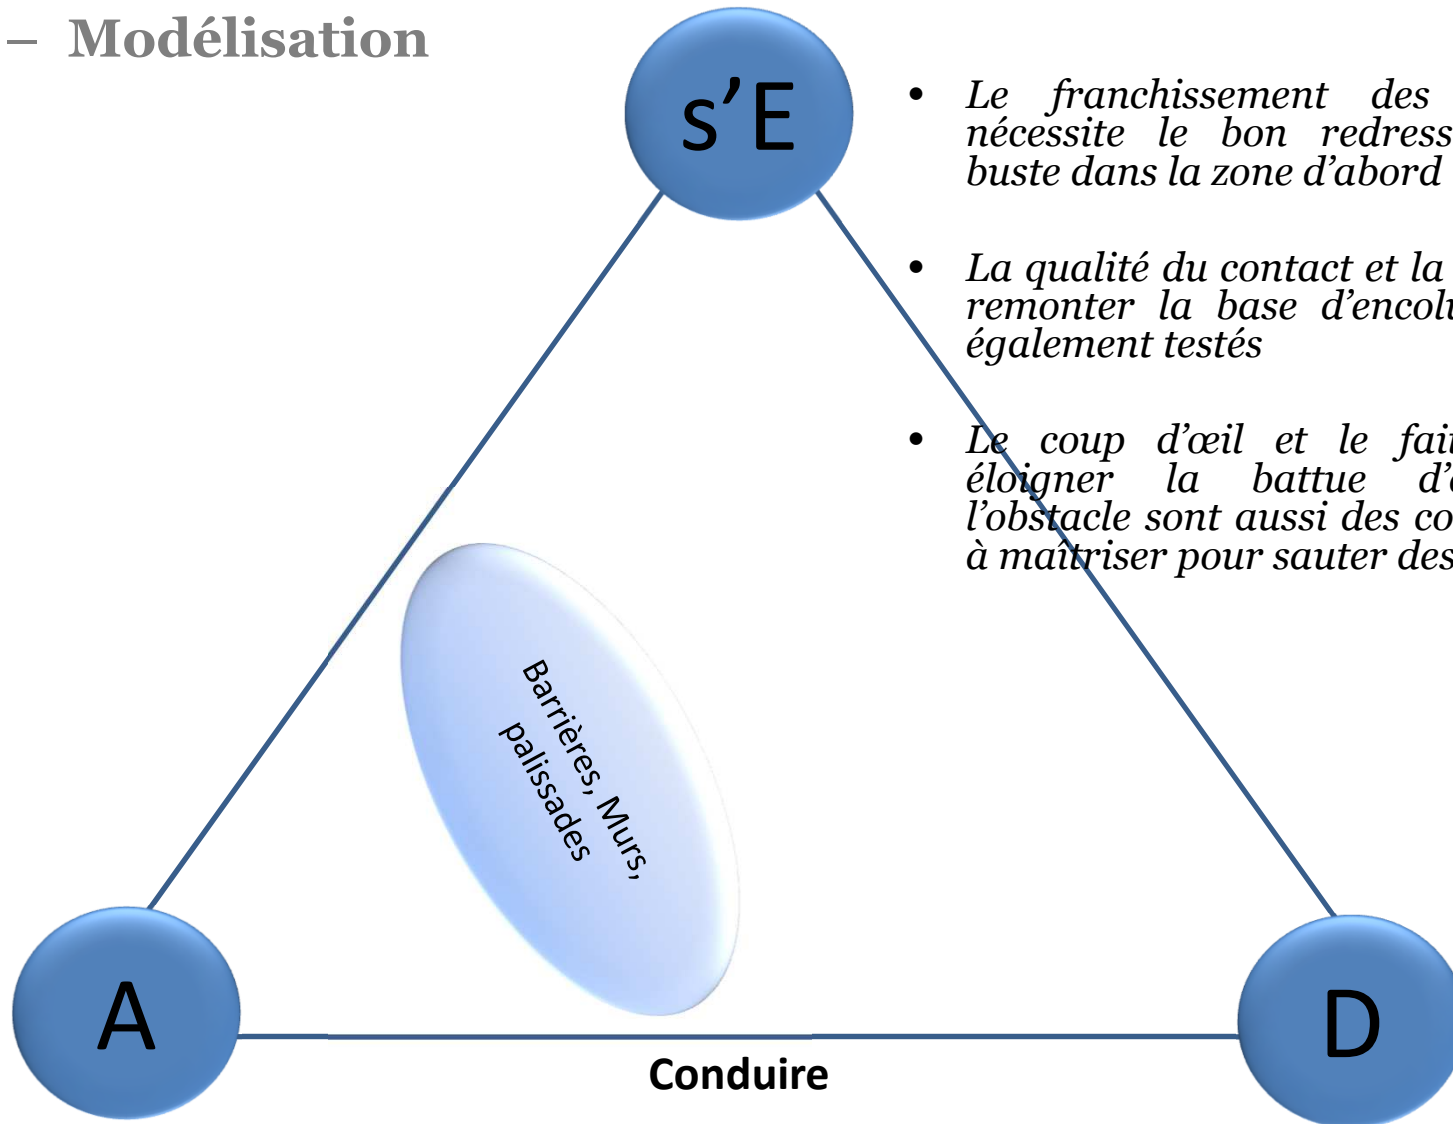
– Modélisation

s'E

• Le franchissement des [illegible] nécessite le bon redress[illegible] buste dans la zone d'abord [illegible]

• La qualité du contact et la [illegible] remonter la base d'encol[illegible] également testés

• Le coup d'œil et le fai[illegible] éloigner la battue d'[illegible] l'obstacle sont aussi des co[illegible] à maîtriser pour sauter des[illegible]

Barrières, Murs, palissades

A

D

Conduire